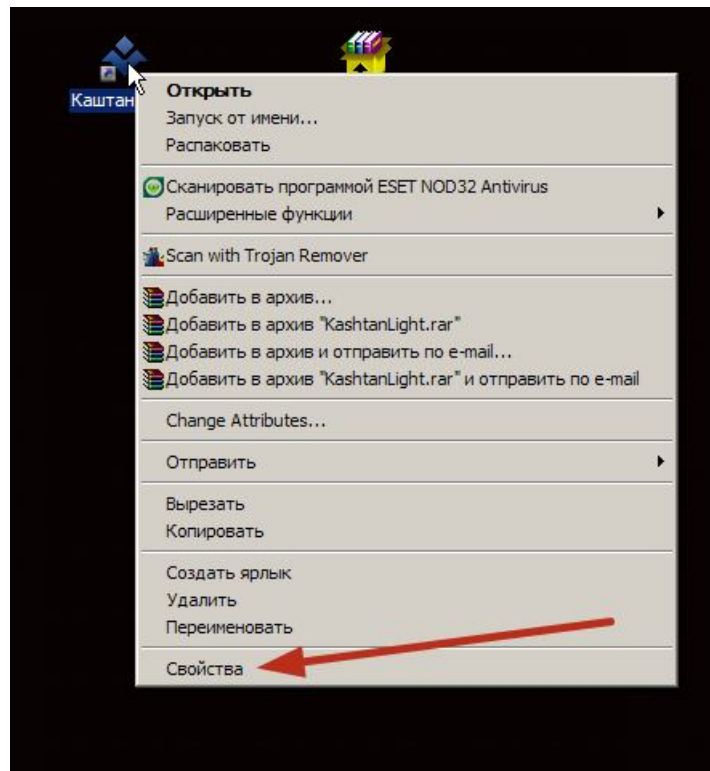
Каштан

Открыть
Запуск от имени...
Распаковать

Сканировать программой ESET NOD32 Antivirus
Расширенные функции

Scan with Trojan Remover

Добавить в архив...
Добавить в архив "KashtanLight.rar"
Добавить в архив и отправить по e-mail...
Добавить в архив "KashtanLight.rar" и отправить по e-mail

Change Attributes...

Отправить

Вырезать
Копировать

Создать ярлык
Удалить
Переименовать

Свойства